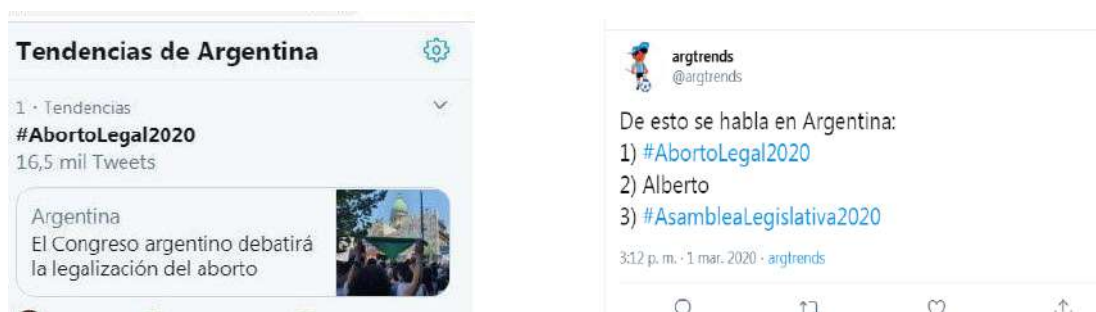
Tendencias de Argentina

1 · Tendencias
#AbortoLegal2020
16,5 mil Tweets

Argentina
El Congreso argentino debatirá la legalización del aborto

argtrends
@argtrends

De esto se habla en Argentina:
1) #AbortoLegal2020
2) Alberto
3) #AsambleaLegislativa2020

3:12 p. m. · 1 mar. 2020 · argtrends